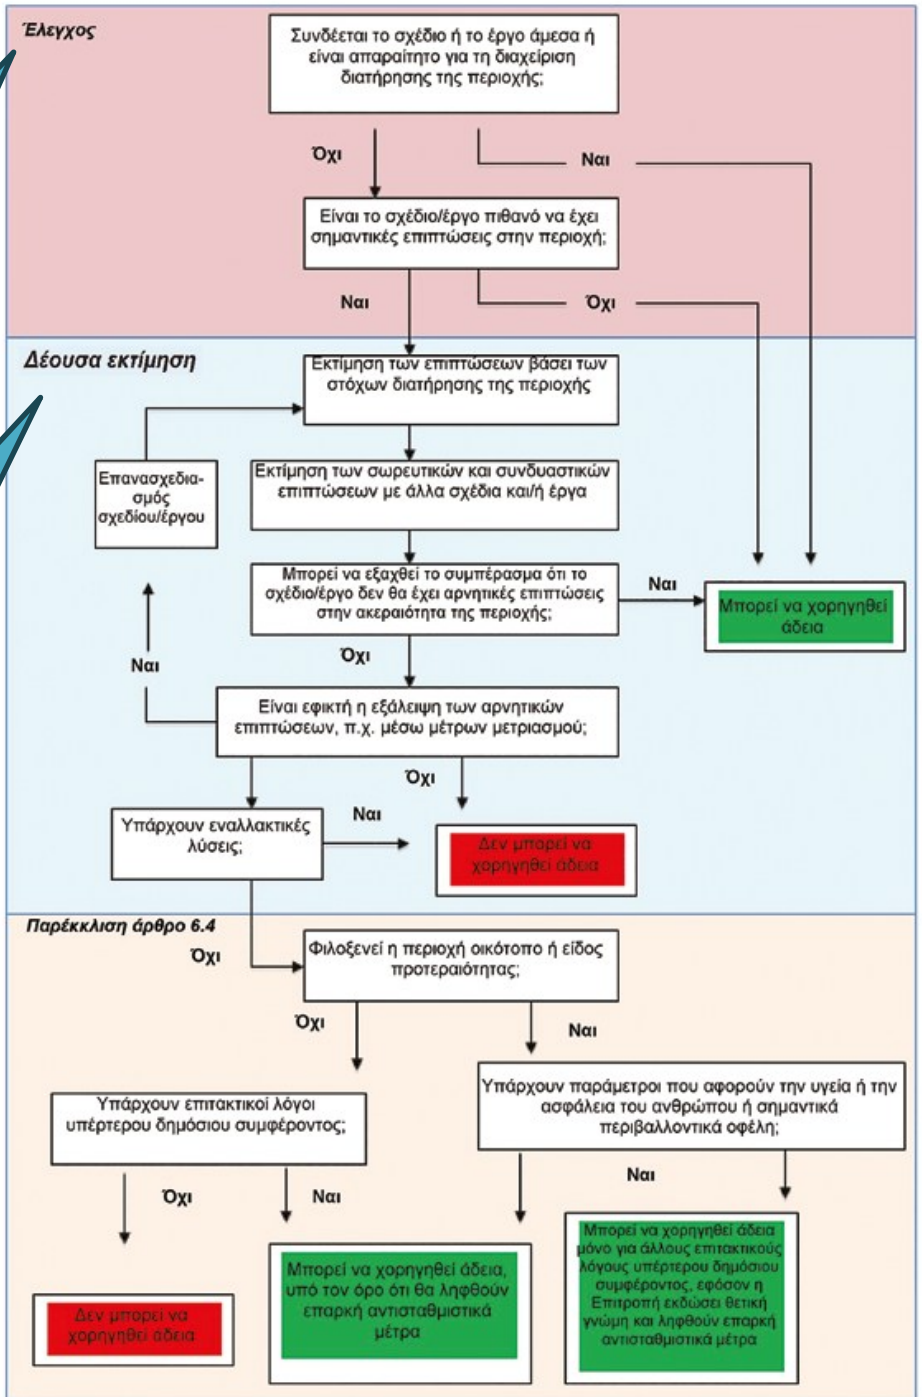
Έλεγχος

Συνδέεται το σχέδιο ή το έργο άμεσα ή είναι απαραίτητο για τη διαχείριση διατήρησης της περιοχής;

Όχι

Ναι

Είναι το σχέδιο/έργο πιθανό να έχει σημαντικές επιπτώσεις στην περιοχή;

Ναι

Όχι

Δέουσα εκτίμηση

Εκτίμηση των επιπτώσεων βάσει των στόχων διατήρησης της περιοχής

Επανασχεδιασμός σχεδίου/έργου

Εκτίμηση των σωρευτικών και συνδυαστικών επιπτώσεων με άλλα σχέδια και/ή έργα

Μπορεί να εξαχθεί το συμπέρασμα ότι το σχέδιο/έργο δεν θα έχει αρνητικές επιπτώσεις στην ακεραιότητα της περιοχής;

Ναι

Μπορεί να χορηγηθεί άδεια

Όχι

Ναι

Είναι εφικτή η εξάλειψη των αρνητικών επιπτώσεων, π.χ. μέσω μέτρων μετριασμού;

Όχι

Υπάρχουν εναλλακτικές λύσεις;

Ναι

Δεν μπορεί να χορηγηθεί άδεια

Παρέκκλιση άρθρο 6.4

Όχι

Φιλοξενεί η περιοχή οικότοπο ή είδος προτεραιότητας;

Όχι

Ναι

Υπάρχουν παράμετροι που αφορούν την υγεία ή την ασφάλεια του ανθρώπου ή σημαντικά περιβαλλοντικά οφέλη;

Υπάρχουν επιτακτικοί λόγοι υπέρτερου δημόσιου συμφέροντος;

Ναι

Όχι

Ναι

Μπορεί να χορηγηθεί άδεια μόνο για άλλους επιτακτικούς λόγους υπέρτερου δημόσιου συμφέροντος, εφόσον η Επιτροπή εκδώσει θετική γνώμη και ληφθούν επαρκή αντισταθμιστικά μέτρα

Δεν μπορεί να χορηγηθεί άδεια

Μπορεί να χορηγηθεί άδεια, υπό τον όρο ότι θα ληφθούν επαρκή αντισταθμιστικά μέτρα